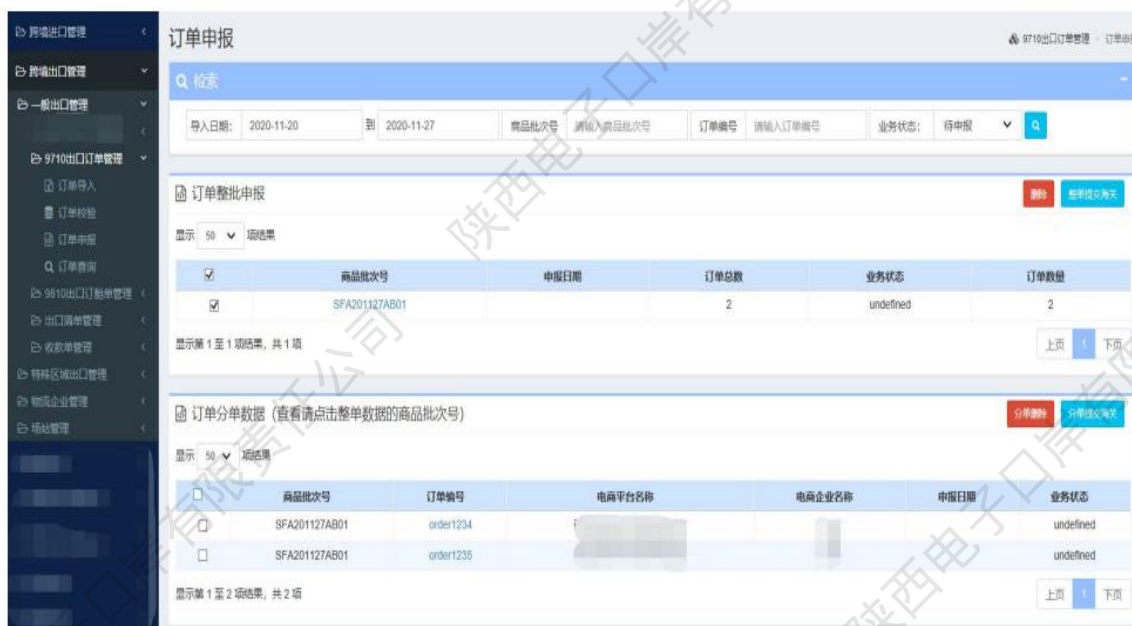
跨境进口管理
跨境出口管理
一般出口管理
9710出口订单管理
订单导入
订单校验
订单申报
订单查询
9810出口订舱单管理
出口清单管理
收款单管理
特殊区域出口管理
物流企业管理
场站管理

订单申报
9710出口订单管理 · 订单申

检索

导入日期: 2020-11-20 到 2020-11-27 商品批次号 请输入商品批次号 订单编号 请输入订单编号 业务状态: 待申报

订单整批申报
删除 整单提交海关

显示 50 项结果

| | 商品批次号 | 申报日期 | 订单总数 | 业务状态 | 订单数量 |
|---|---|---|---|---|---|
| ☑ | SFA201127AB01 | | 2 | undefined | 2 |

显示第 1 至 1 项结果，共 1 项
上页 1 下页

订单分单数据（查看请点击整单数据的商品批次号）
分单删除 分单提交海关

显示 50 项结果

| | 商品批次号 | 订单编号 | 电商平台名称 | 电商企业名称 | 申报日期 | 业务状态 |
|---|---|---|---|---|---|---|
| ☐ | SFA201127AB01 | order1234 | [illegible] | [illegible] | | undefined |
| ☐ | SFA201127AB01 | order1235 | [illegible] | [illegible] | | undefined |

显示第 1 至 2 项结果，共 2 项
上页 1 下页

陕西电子口岸有限责任公司